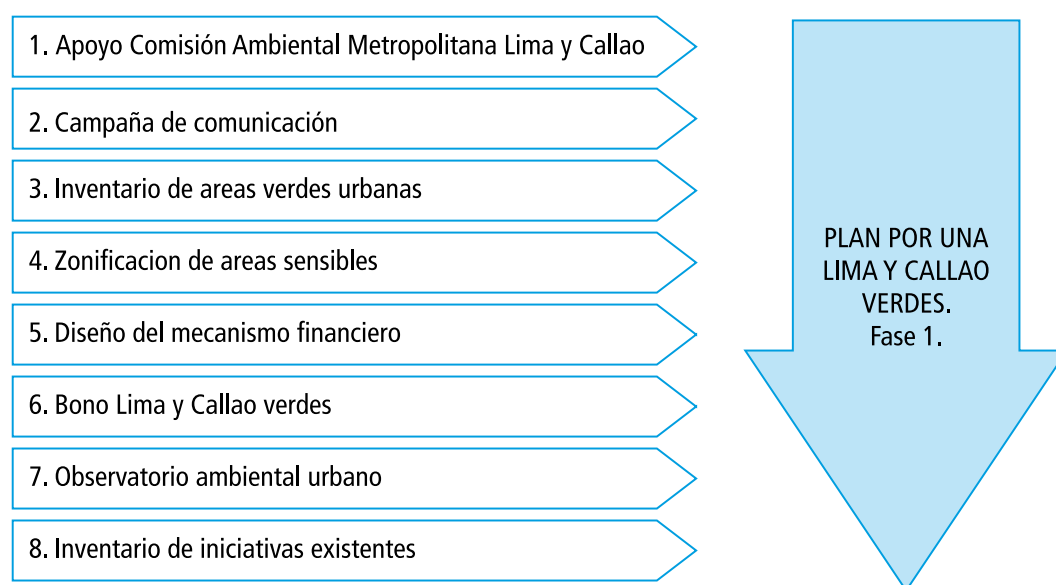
1. Apoyo Comisión Ambiental Metropolitana Lima y Callao

2. Campaña de comunicación

3. Inventario de areas verdes urbanas

4. Zonificacion de areas sensibles

5. Diseño del mecanismo financiero

6. Bono Lima y Callao verdes

7. Observatorio ambiental urbano

8. Inventario de iniciativas existentes

PLAN POR UNA LIMA Y CALLAO VERDES. Fase 1.